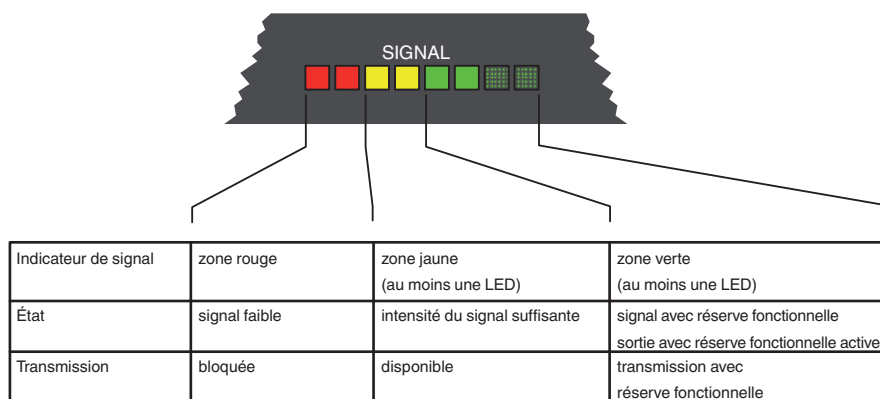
SIGNAL

| Indicateur de signal | zone rouge | zone jaune (au moins une LED) | zone verte (au moins une LED) |
|---|---|---|---|
| État | signal faible | intensité du signal suffisante | signal avec réserve fonctionnelle sortie avec réserve fonctionnelle active |
| Transmission | bloquée | disponible | transmission avec réserve fonctionnelle |